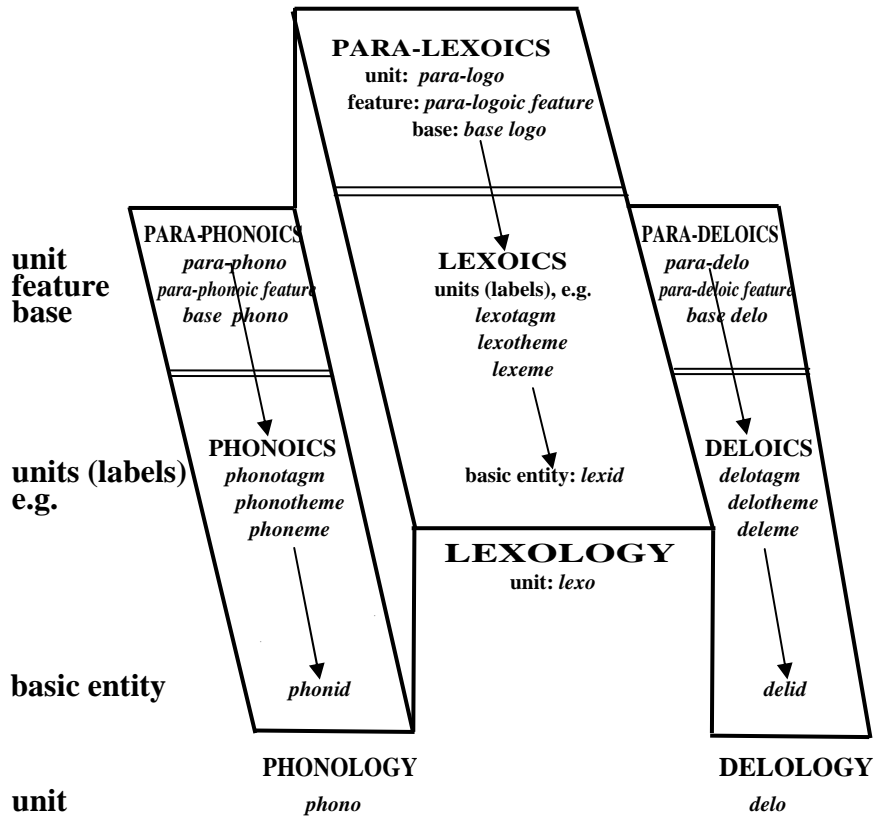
PARA-LEXOICS
unit: *para-logo*
feature: *para-logoic feature*
base: *base logo*

PARA-PHONOICS
*para-phono*
*para-phonic feature*
*base phono*

LEXOICS
units (labels), e.g.
*lexotagm*
*lexotheme*
*lexeme*

PARA-DELOICS
*para-delo*
*para-deloic feature*
*base delo*

unit
feature
base

PHONOICS
*phonotagm*
*phonotheme*
*phoneme*

basic entity: *lexid*

DELOICS
*delotagm*
*delotheme*
*deleme*

units (labels)
e.g.

LEXOLOGY
unit: *lexo*

basic entity

*phonid*

*delid*

PHONOLOGY

DELOLOGY

unit

*phono*

*delo*